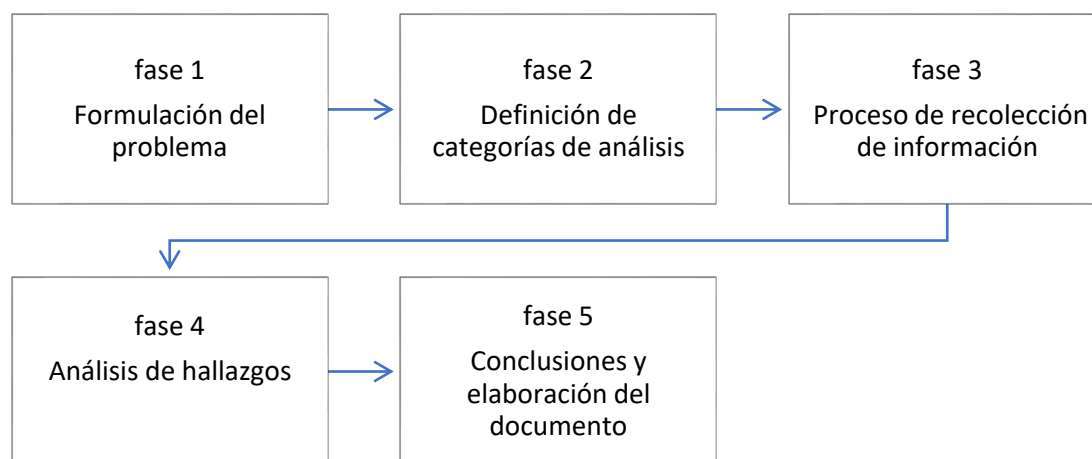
fase 1
Formulación del problema

fase 2
Definición de categorías de análisis

fase 3
Proceso de recolección de información

fase 4
Análisis de hallazgos

fase 5
Conclusiones y elaboración del documento